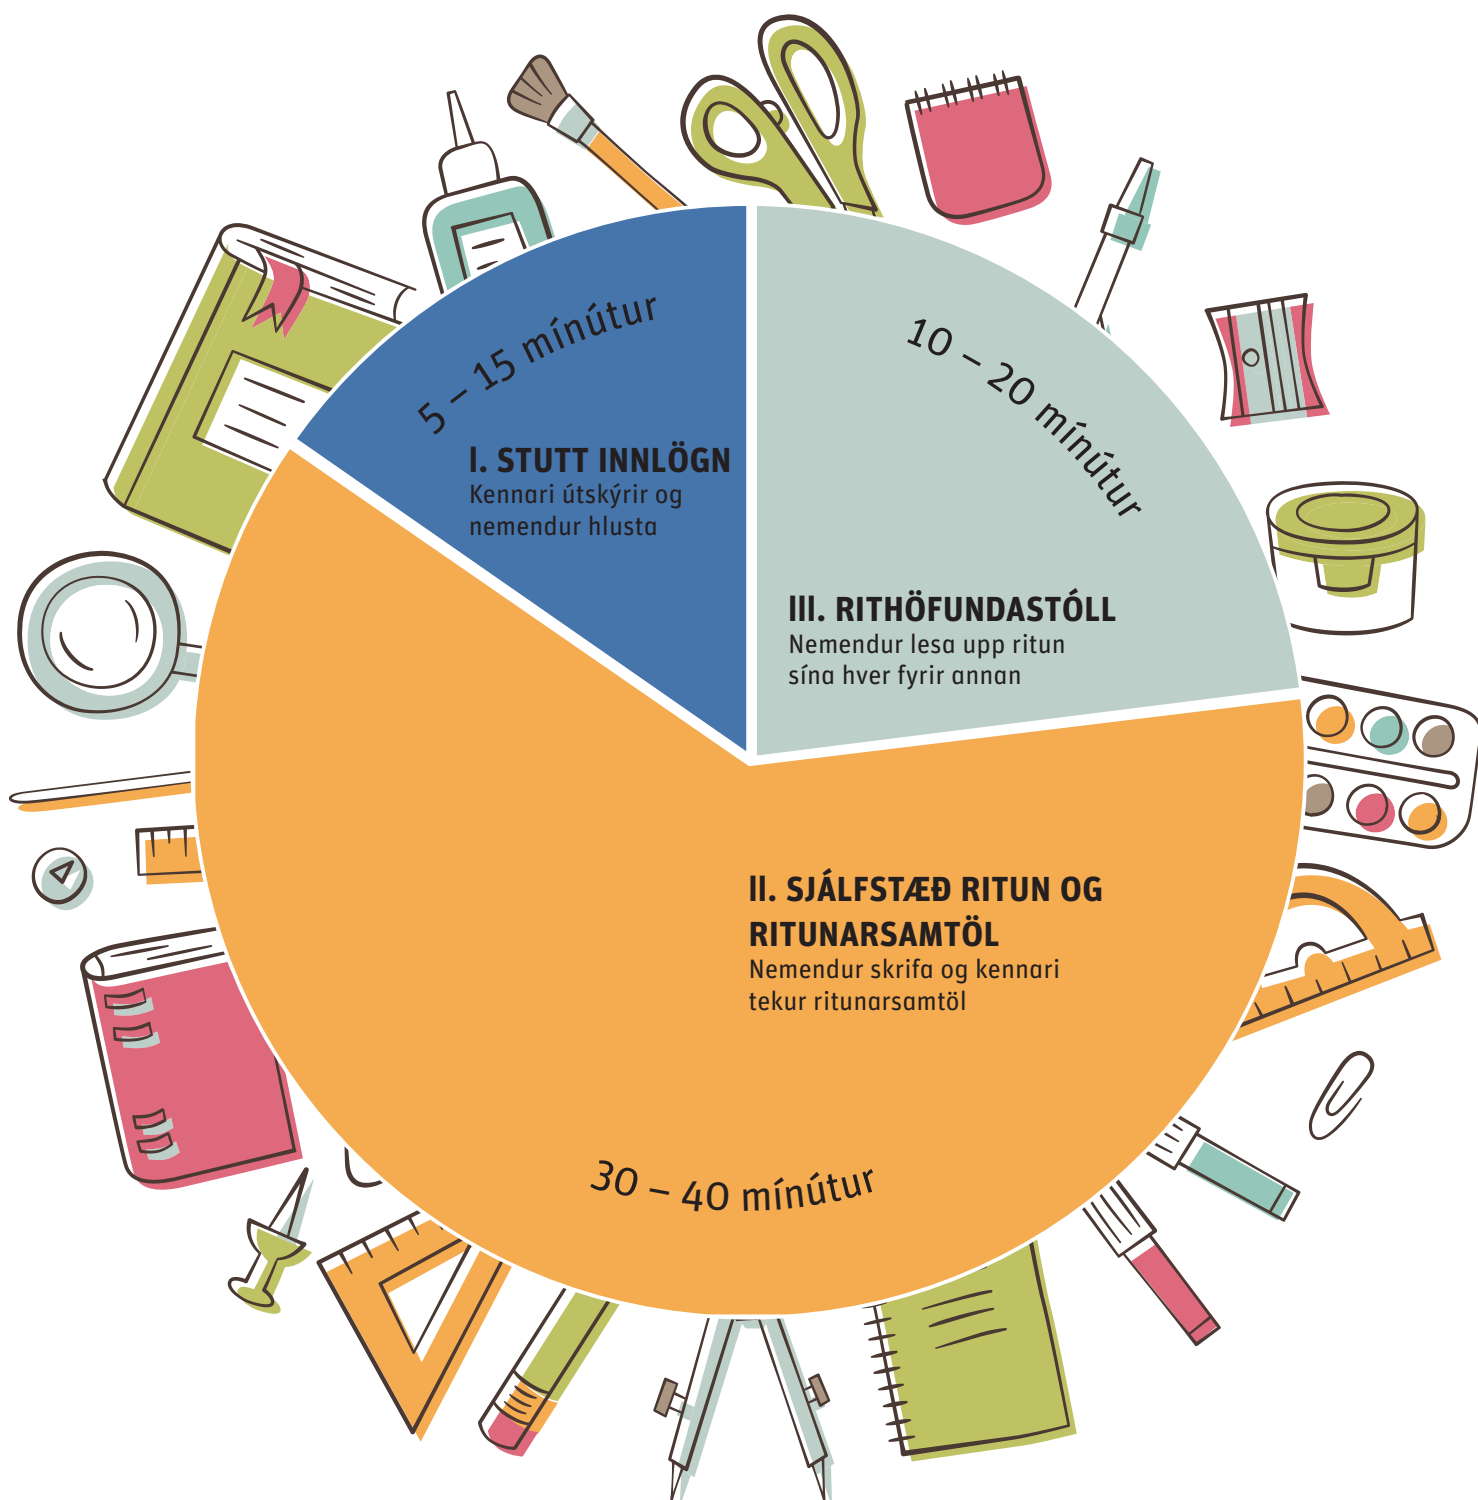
5 – 15 mínútur

I. STUTT INNLÖGN
Kennari útskýrir og nemendur hlusta

10 – 20 mínútur

III. RITHÖFUNDASTÓLL
Nemendur lesa upp ritun sína hver fyrir annan

II. SJÁLFSTÆÐ RITUN OG RITUNARSAMTÖL
Nemendur skrifa og kennari tekur ritunarsamtöl

30 – 40 mínútur